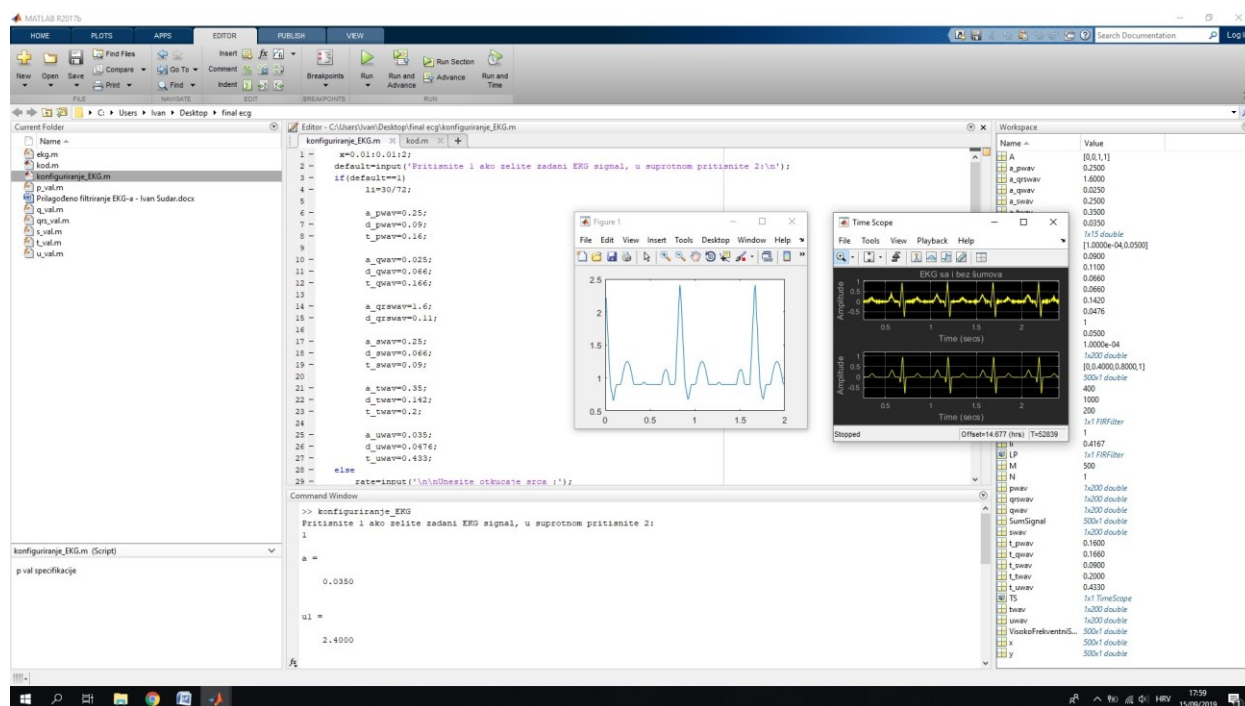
MATLAB R2017b

HOME PLOTS APPS EDITOR PUBLISH VIEW

Search Documentation Log In

New Open Save Find Files Compare Print Go To Find Insert Comment Indent Breakpoints Run Run and Advance Run Section Advance Run and Time

FILE NAVIGATE EDIT BREAKPOINTS RUN

C: ▸ Users ▸ Ivan ▸ Desktop ▸ final ecg

Current Folder

Name

ekg.m
kod.m
konfiguriranje_EKG.m
p_val.m
Prilagođeno filtriranje EKG-a - Ivan Sudar.docx
q_val.m
qrs_val.m
s_val.m
t_val.m
u_val.m

konfiguriranje_EKG.m (Script)

p val specifikacije

Editor - C:\Users\Ivan\Desktop\final ecg\konfiguriranje_EKG.m

konfiguriranje_EKG.m × kod.m × +

1 - x=0.01:0.01:2;
2 - default=input('Pritisnite 1 ako zelite zadani EKG signal, u suprotnom pritisnite 2:\n');
3 - if(default==1)
4 - li=30/72;
5
6 - a_pwav=0.25;
7 - d_pwav=0.09;
8 - t_pwav=0.16;
9
10 - a_qwav=0.025;
11 - d_qwav=0.066;
12 - t_qwav=0.166;
13
14 - a_qrswav=1.6;
15 - d_qrswav=0.11;
16
17 - a_swav=0.25;
18 - d_swav=0.066;
19 - t_swav=0.09;
20
21 - a_twav=0.35;
22 - d_twav=0.142;
23 - t_twav=0.2;
24
25 - a_uwav=0.035;
26 - d_uwav=0.0476;
27 - t_uwav=0.433;
28 - else
29 - rate=input('\n\nUnesite otkucaje srca :');

Figure 1

File Edit View Insert Tools Desktop Window Help

2.5
2
1.5
1
0.5
0 0.5 1 1.5 2

Time Scope

File Tools View Playback Help

EKG sa i bez šumova

Amplitude
0.5
0
-0.5
0.5 1 1.5 2
Time (secs)

Amplitude
0.5
0
-0.5
0.5 1 1.5 2
Time (secs)

Stopped Offset=14.677 (hrs) T=52839

Command Window

>> konfiguriranje_EKG
Pritisnite 1 ako zelite zadani EKG signal, u suprotnom pritisnite 2:
1

a =

0.0350

ul =

2.4000

fx

Workspace

| Name | Value |
|---|---|
| A | [0,0,1,1] |
| a_pwav | 0.2500 |
| a_qrswav | 1.6000 |
| a_qwav | 0.0250 |
| a_swav | 0.2500 |
| | 0.3500 |
| | 0.0350 |
| | 1x15 double |
| | [1.0000e-04,0.0500] |
| | 0.0900 |
| | 0.1100 |
| | 0.0660 |
| | 0.0660 |
| | 0.1420 |
| | 0.0476 |
| | 1 |
| | 0.0500 |
| | 1.0000e-04 |
| | 1x200 double |
| | [0,0.4000,0.8000,1] |
| | 500x1 double |
| | 400 |
| | 1000 |
| | 200 |
| | 1x1 FIRFilter |
| | 1 |
| li | 0.4167 |
| LP | 1x1 FIRFilter |
| M | 500 |
| N | 1 |
| pwav | 1x200 double |
| qrswav | 1x200 double |
| qwav | 1x200 double |
| SumSignal | 500x1 double |
| swav | 1x200 double |
| t_pwav | 0.1600 |
| t_qwav | 0.1660 |
| t_swav | 0.0900 |
| t_twav | 0.2000 |
| t_uwav | 0.4330 |
| TS | 1x1 TimeScope |
| twav | 1x200 double |
| uwav | 1x200 double |
| VisokoFrekventniS... | 500x1 double |
| x | 500x1 double |
| y | 500x1 double |

HRV 17:59 15/09/2019